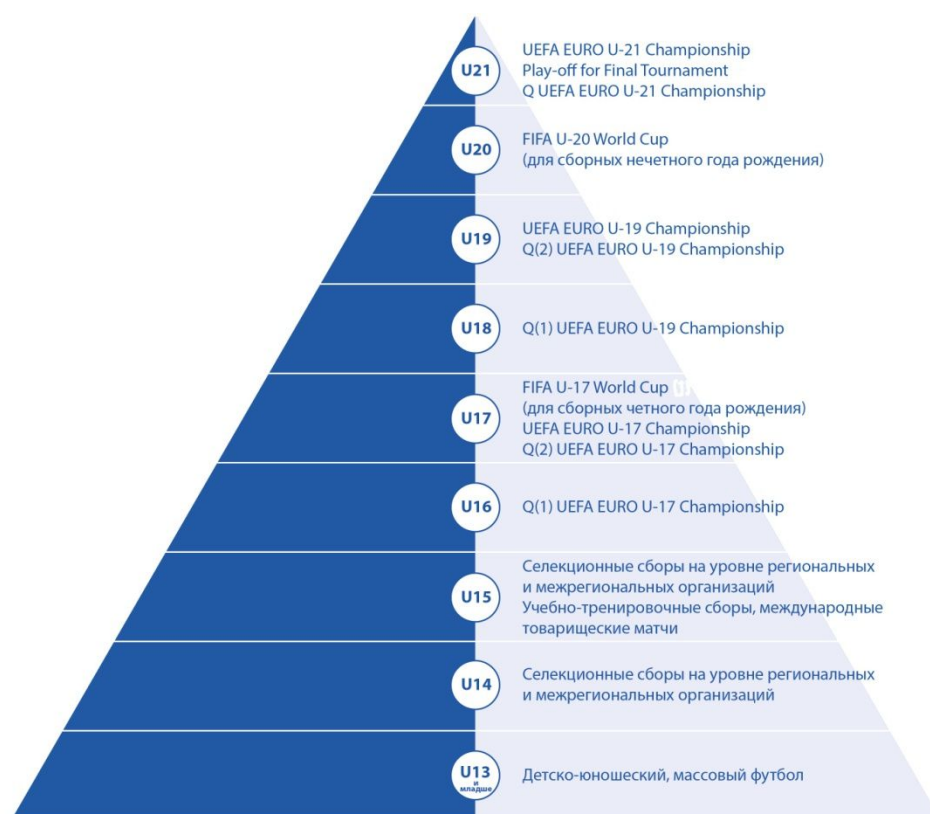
U21
UEFA EURO U-21 Championship
Play-off for Final Tournament
Q UEFA EURO U-21 Championship

U20
FIFA U-20 World Cup
(для сборных нечетного года рождения)

U19
UEFA EURO U-19 Championship
Q(2) UEFA EURO U-19 Championship

U18
Q(1) UEFA EURO U-19 Championship

U17
FIFA U-17 World Cup
(для сборных четного года рождения)
UEFA EURO U-17 Championship
Q(2) UEFA EURO U-17 Championship

U16
Q(1) UEFA EURO U-17 Championship

U15
Селекционные сборы на уровне региональных и межрегиональных организаций
Учебно-тренировочные сборы, международные товарищеские матчи

U14
Селекционные сборы на уровне региональных и межрегиональных организаций

U13 и младше
Детско-юношеский, массовый футбол